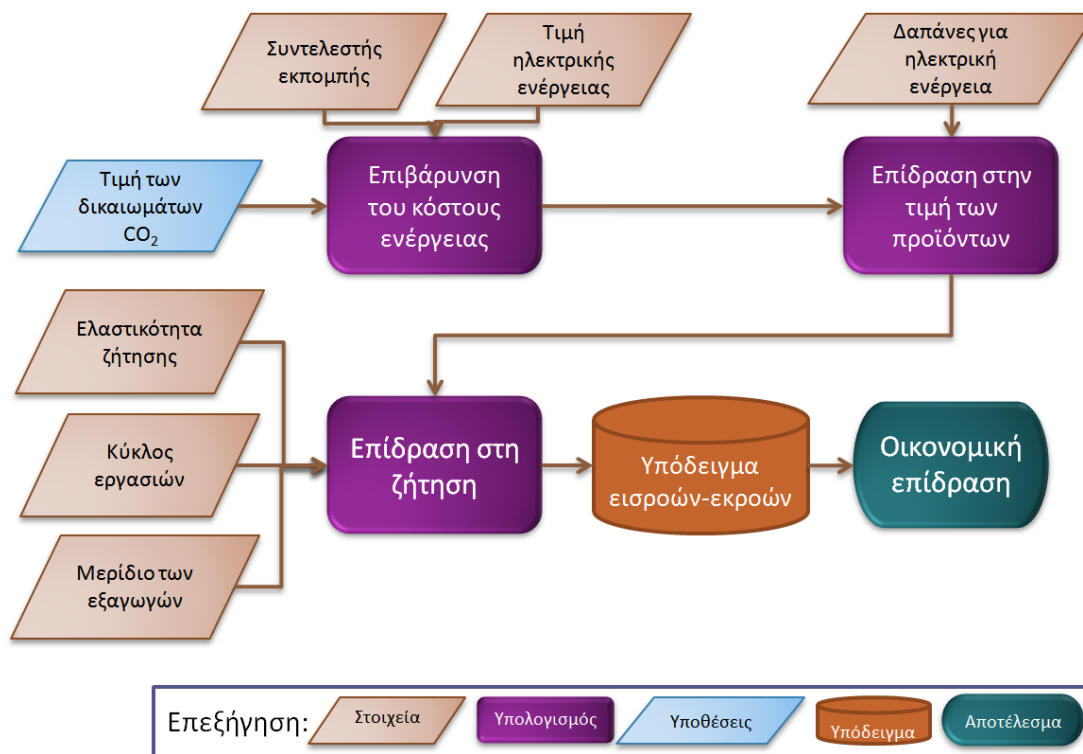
Συντελεστής εκπομπής

Τιμή ηλεκτρικής ενέργειας

Δαπάνες για ηλεκτρική ενέργεια

Τιμή των δικαιωμάτων $CO_2$

Επιβάρυνση του κόστους ενέργειας

Επίδραση στην τιμή των προϊόντων

Ελαστικότητα ζήτησης

Κύκλος εργασιών

Μερίδιο των εξαγωγών

Επίδραση στη ζήτηση

Υπόδειγμα εισροών-εκροών

Οικονομική επίδραση

Επεξήγηση: Στοιχεία Υπολογισμός Υποθέσεις Υπόδειγμα Αποτέλεσμα